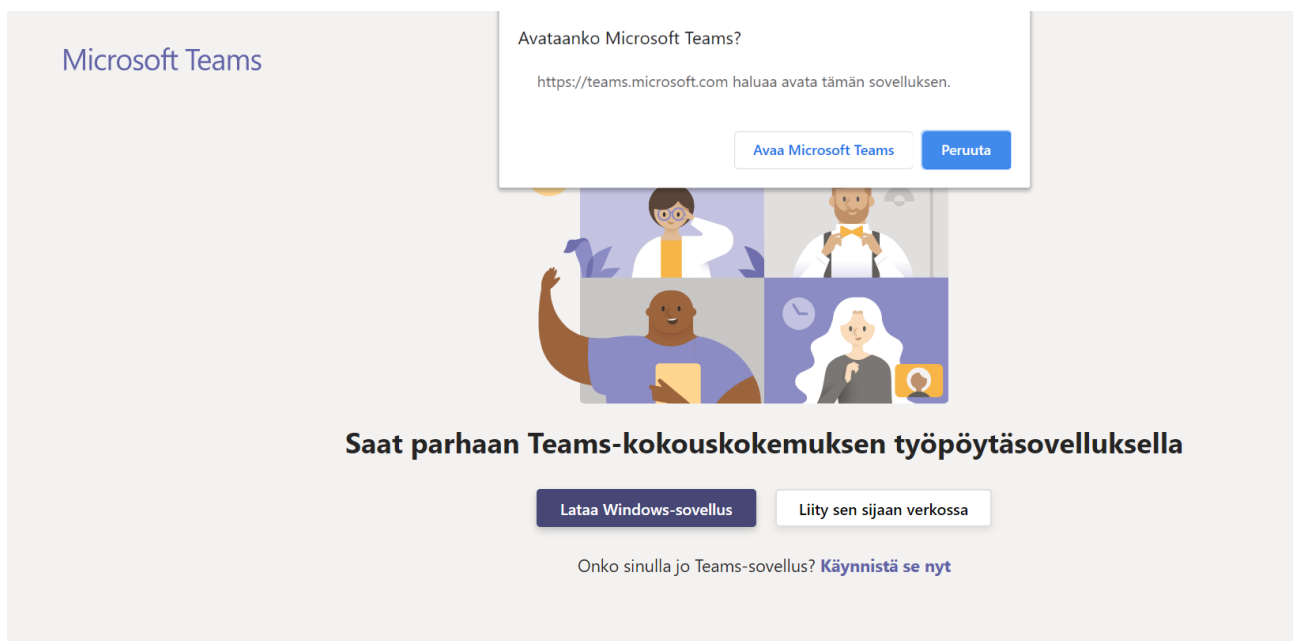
Microsoft Teams

Avataanko Microsoft Teams?

https://teams.microsoft.com haluaa avata tämän sovelluksen.

Avaa Microsoft Teams

Peruuta

Saat parhaan Teams-kokouskokemuksen työpöytäsovelluksella

Lataa Windows-sovellus

Liity sen sijaan verkossa

Onko sinulla jo Teams-sovellus? Käynnistä se nyt